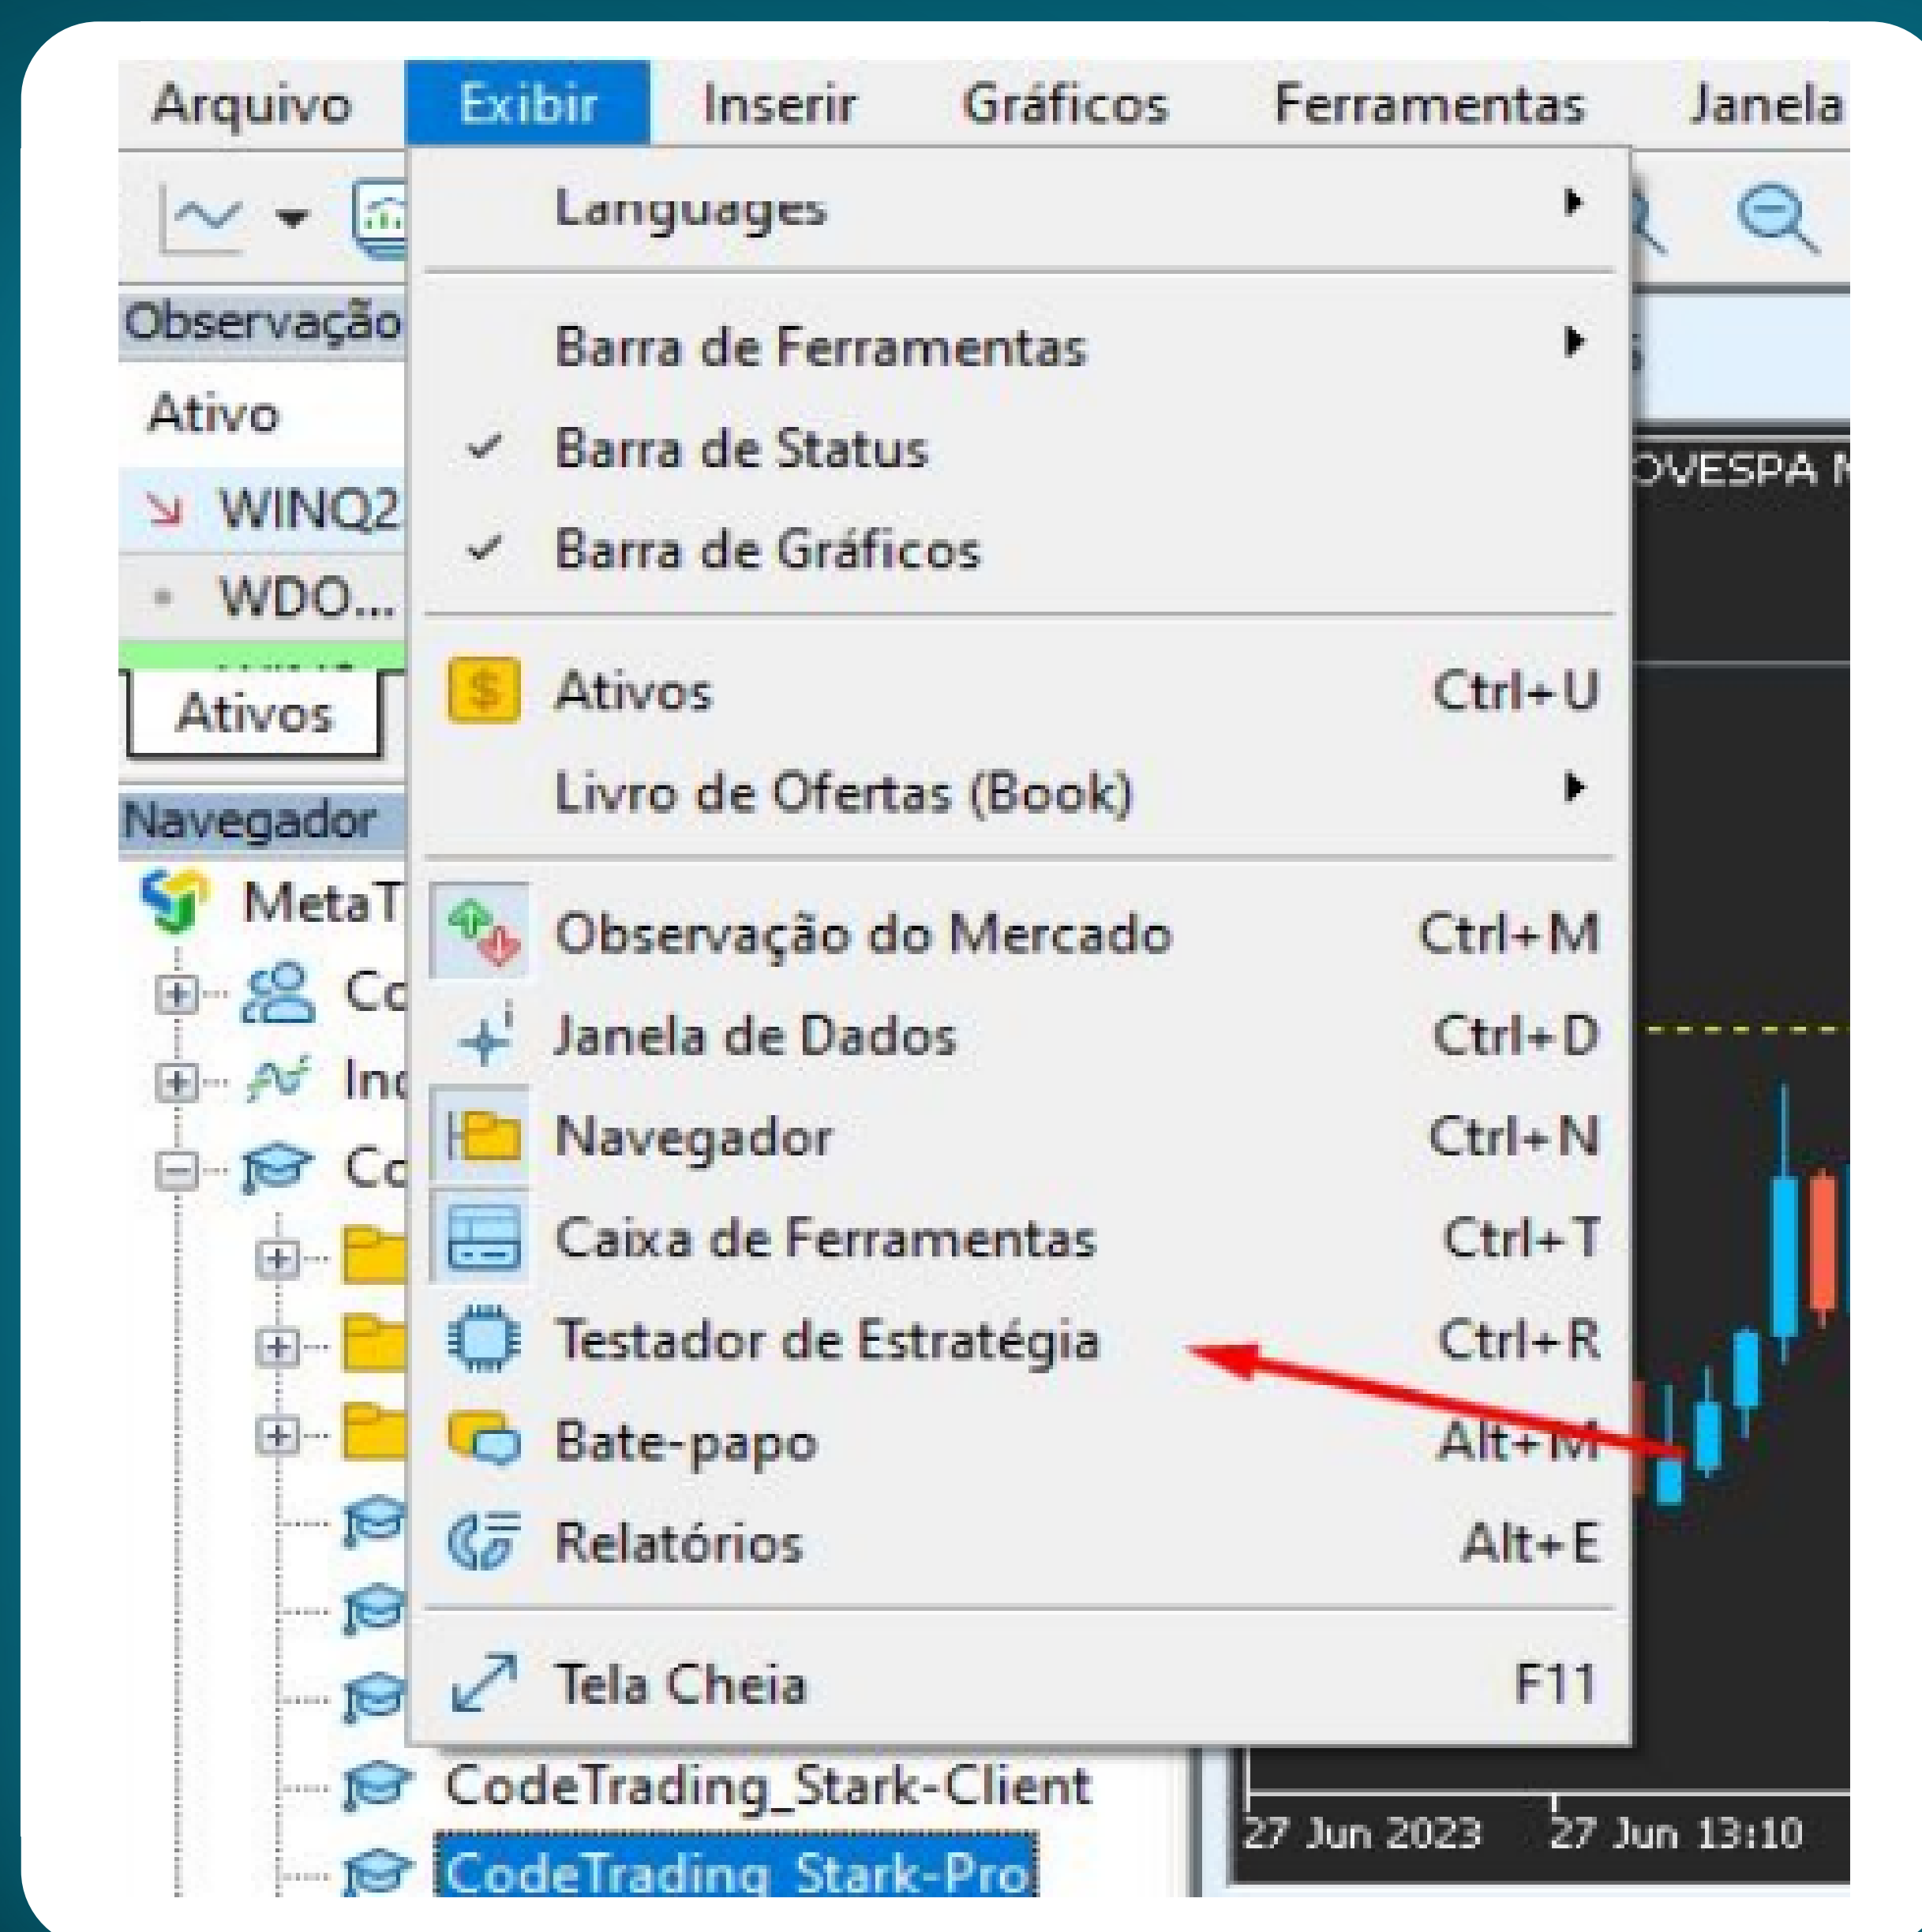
Arquivo Exibir Inserir Gráficos Ferramentas Janela

Observação
Ativo
WINQ2
WDO...
Ativos
Navegador
MetaT
Co
Inc
Co

Languages
Barra de Ferramentas
✓ Barra de Status
✓ Barra de Gráficos
Ativos Ctrl+U
Livro de Ofertas (Book)
Observação do Mercado Ctrl+M
Janela de Dados Ctrl+D
Navegador Ctrl+N
Caixa de Ferramentas Ctrl+T
Testador de Estratégia Ctrl+R
Bate-papo Alt+M
Relatórios Alt+E
Tela Cheia F11

OVESPA
CodeTrading_Stark-Client
CodeTrading_Stark-Pro
27 Jun 2023 27 Jun 13:10